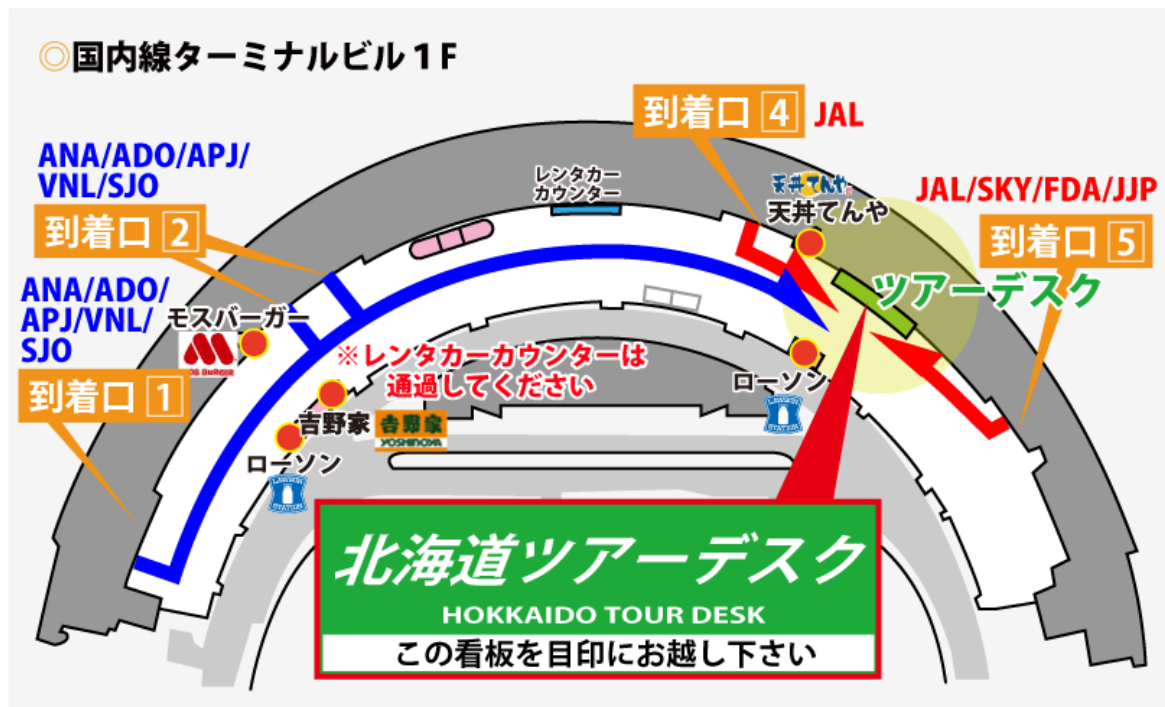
◎国内線ターミナルビル１F

到着口 4 JAL

ANA/ADO/APJ/VNL/SJO

到着口 2

レンタカーカウンター

天丼てんや

天丼てんや

JAL/SKY/FDA/JJP

到着口 5

ツアーデスク

ANA/ADO/APJ/VNL/SJO

モスバーガー

MOS BURGER

※レンタカーカウンターは通過してください

ローソン

LAWSON STATION

到着口 1

吉野家

吉野家 YOSHINOYA

ローソン

LAWSON STATION

北海道ツアーデスク

HOKKAIDO TOUR DESK

この看板を目印にお越し下さい